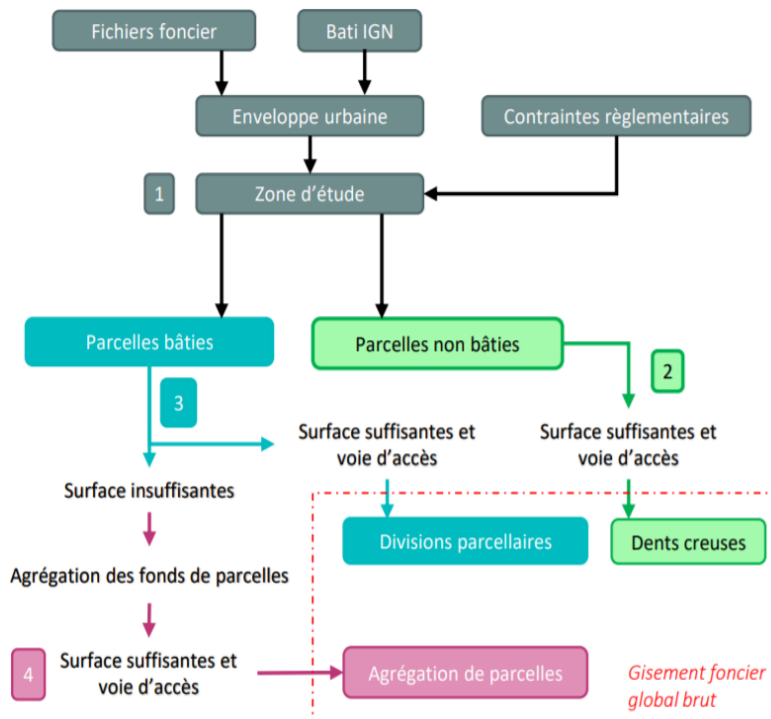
Fichiers foncier

Bati IGN

Enveloppe urbaine

Contraintes règlementaires

1

Zone d'étude

Parcelles bâties

Parcelles non bâties

2

3

Surface suffisantes et voie d'accès

Surface suffisantes et voie d'accès

Surface insuffisantes

Divisions parcellaires

Dents creuses

Agrégation des fonds de parcelles

4

Surface suffisantes et voie d'accès

Agrégation de parcelles

Gisement foncier global brut